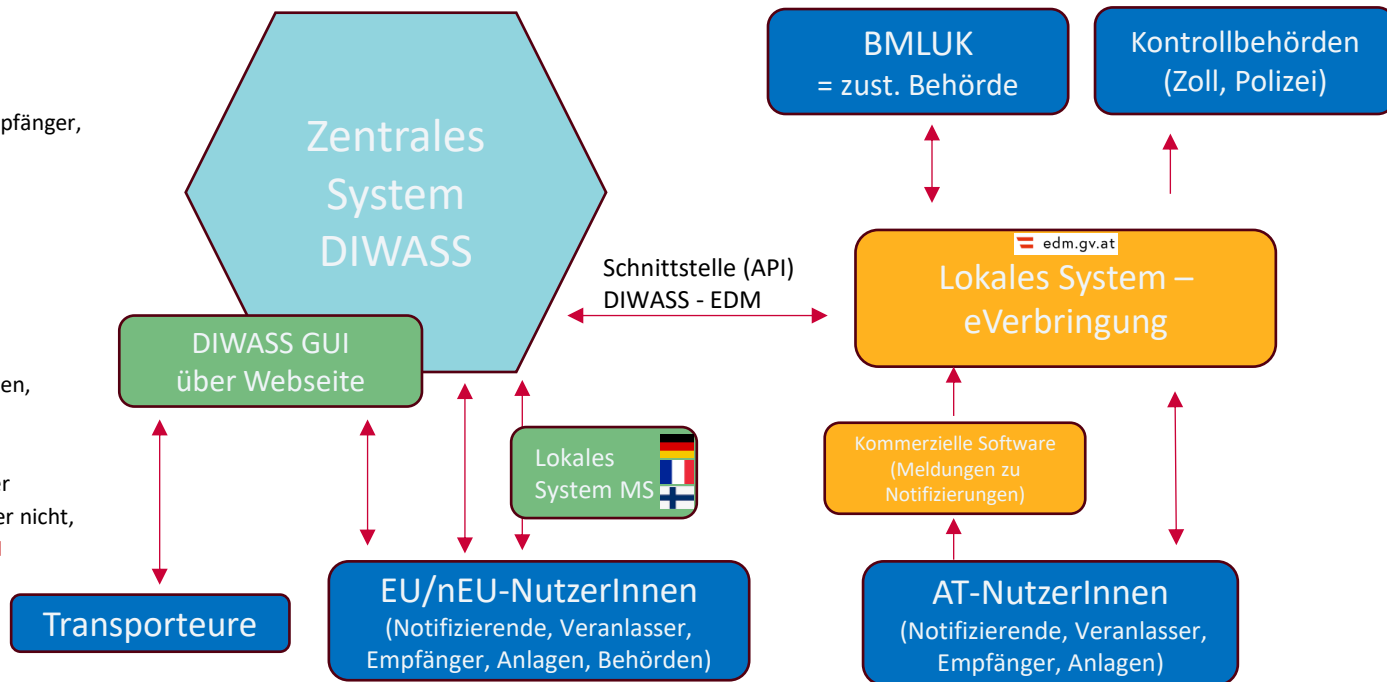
pfänger,

en,

r
er nicht,

Zentrales System DIWASS

DIWASS GUI über Webseite

Schnittstelle (API)
DIWASS - EDM

BMLUK
= zust. Behörde

Kontrollbehörden
(Zoll, Polizei)

edm.gv.at

Lokales System – eVerbringung

Lokales System MS

Kommerzielle Software (Meldungen zu Notifizierungen)

Transporteure

EU/nEU-NutzerInnen
(Notifizierende, Veranlasser, Empfänger, Anlagen, Behörden)

AT-NutzerInnen
(Notifizierende, Veranlasser, Empfänger, Anlagen)